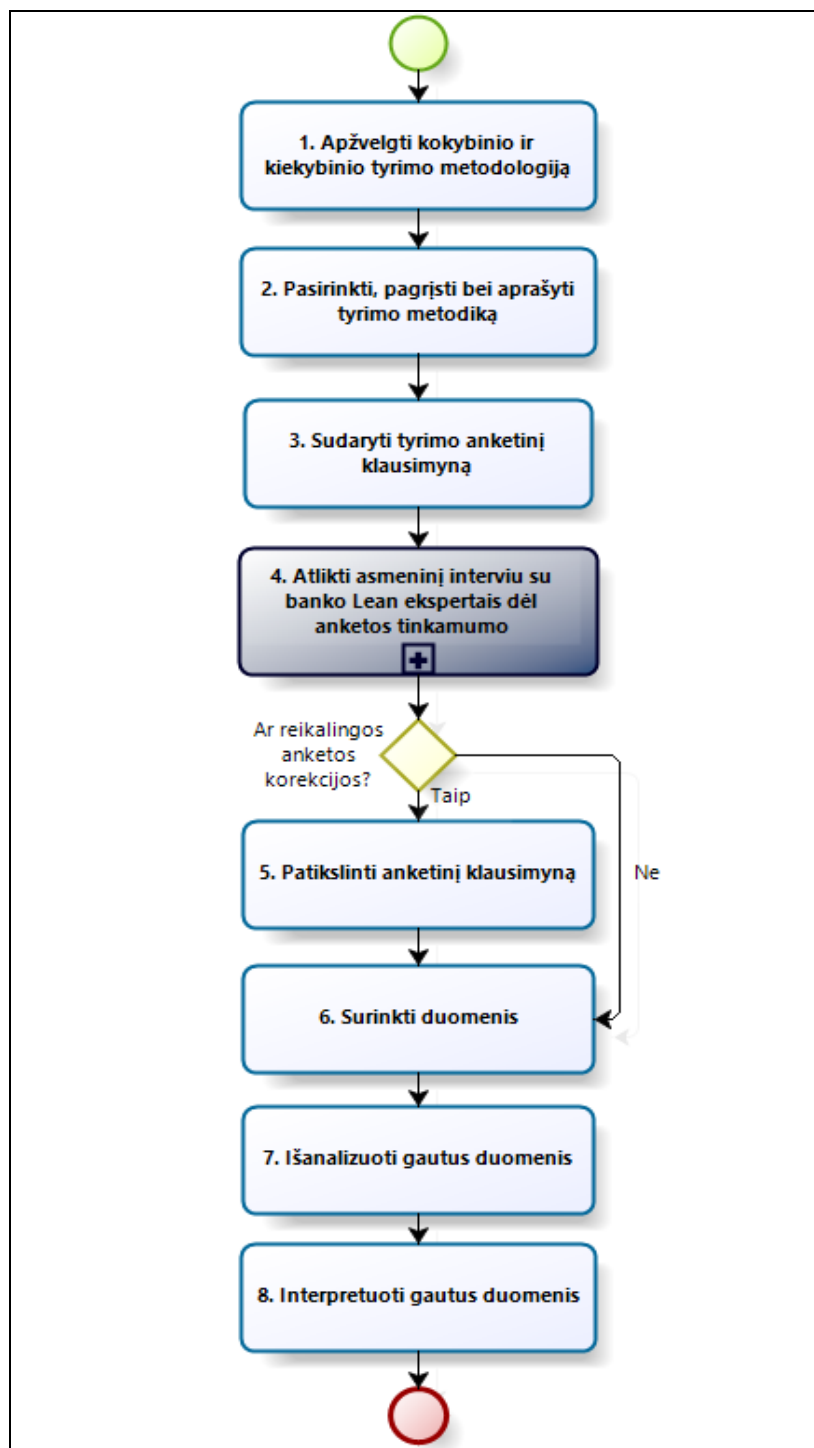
1. Apžvelgti kokybinio ir kiekybinio tyrimo metodologiją

2. Pasirinkti, pagrįsti bei aprašyti tyrimo metodiką

3. Sudaryti tyrimo anketinį klausimyną

4. Atlikti asmeninį interviu su banko Lean ekspertais dėl anketos tinkamumo

Ar reikalingos anketos korekcijos?

Taip

Ne

5. Patikslinti anketinį klausimyną

6. Surinkti duomenis

7. Išanalizuoti gautus duomenis

8. Interpretuoti gautus duomenis